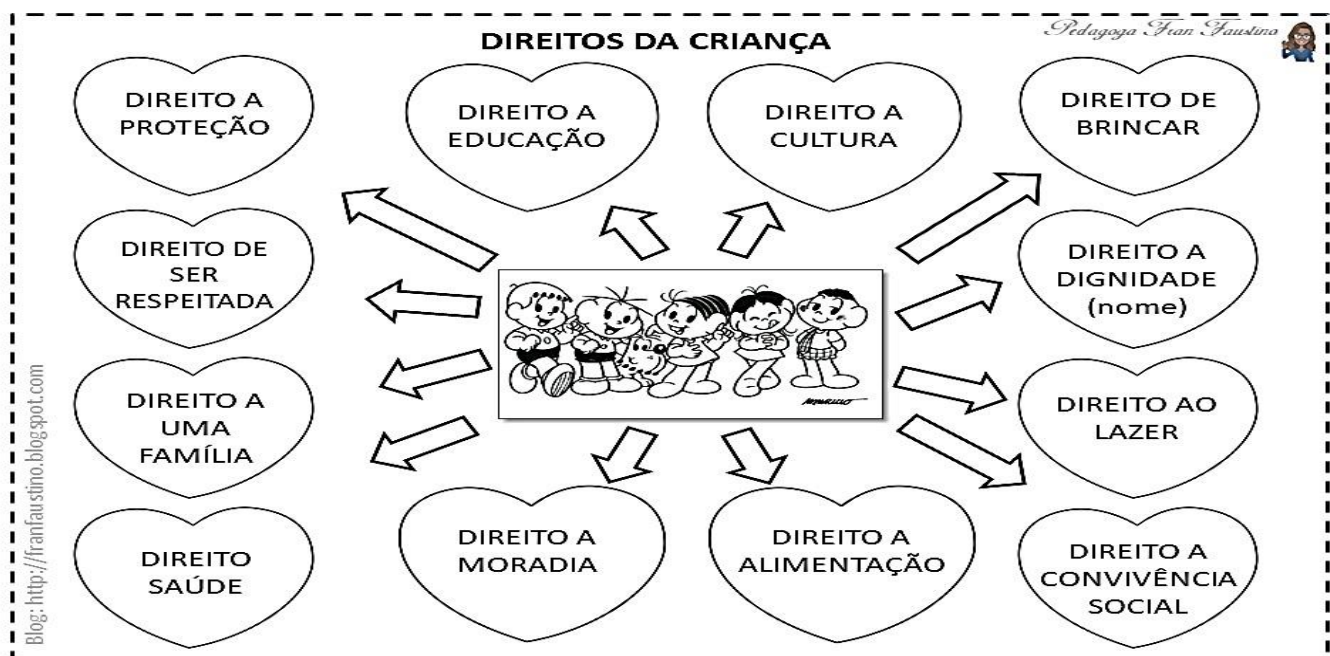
DIREITOS DA CRIANÇA

Pedagoga Fran Faustino

DIREITO A PROTEÇÃO

DIREITO A EDUCAÇÃO

DIREITO A CULTURA

DIREITO DE BRINCAR

DIREITO DE SER RESPEITADA

DIREITO A DIGNIDADE (nome)

DIREITO A UMA FAMÍLIA

DIREITO AO LAZER

DIREITO SAÚDE

DIREITO A MORADIA

DIREITO A ALIMENTAÇÃO

DIREITO A CONVIVÊNCIA SOCIAL

Blog: http://franfaustino.blogspot.com